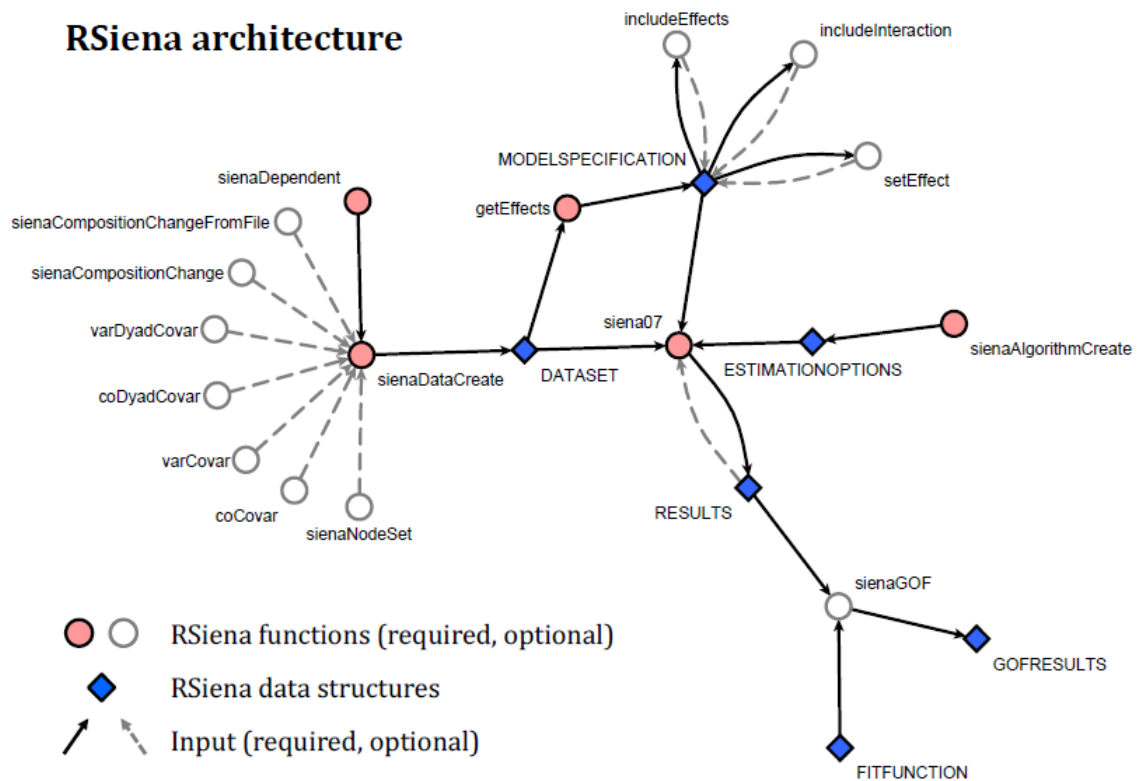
RSiena architecture

includeEffects
includeInteraction
MODELSPECIFICATION
setEffect
sienaDependent
getEffects
sienaCompositionChangeFromFile
sienaCompositionChange
varDyadCovar
siena07
sienaAlgorithmCreate
sienaDataCreate
DATASET
ESTIMATIONOPTIONS
coDyadCovar
varCovar
RESULTS
coCovar
sienaNodeSet
sienaGOF
RSiena functions (required, optional)
GOFRESULTS
RSiena data structures
Input (required, optional)
FITFUNCTION